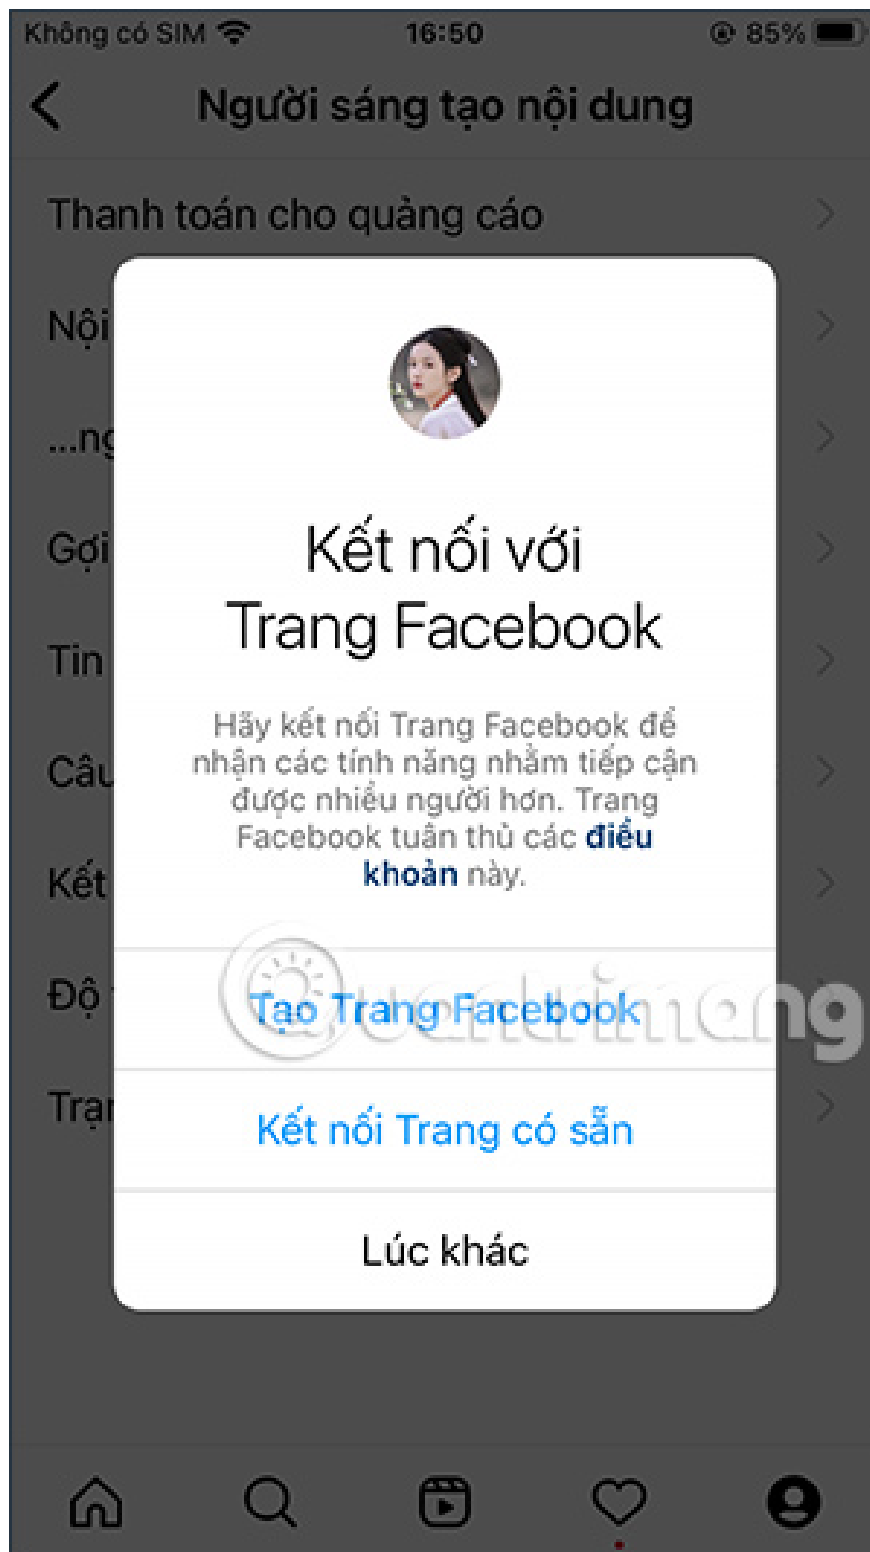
Không có SIM 16:50 85%

Người sáng tạo nội dung

Thanh toán cho quảng cáo

Nội

...ng

Gợi

Tin

Câu

Kết

Độ

Trạ

Kết nối với Trang Facebook

Hãy kết nối Trang Facebook để nhận các tính năng nhằm tiếp cận được nhiều người hơn. Trang Facebook tuân thủ các điều khoản này.

Tạo Trang Facebook

Kết nối Trang có sẵn

Lúc khác

quantrimang